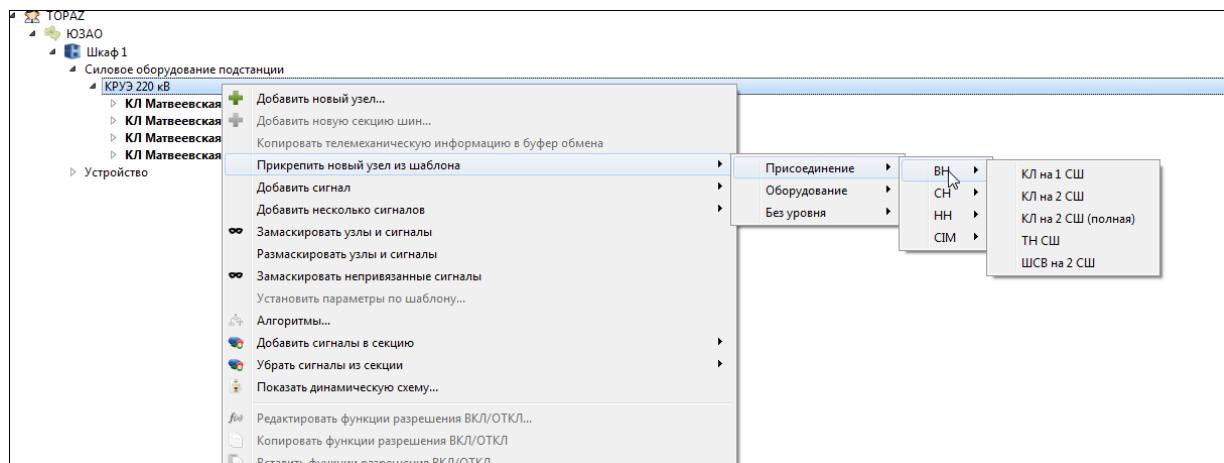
TOPAZ
ЮЗАО
Шкаф 1
Силовое оборудование подстанции
КРУЭ 220 кВ
КЛ Матвеевская
КЛ Матвеевская
КЛ Матвеевская
КЛ Матвеевская
Устройство

Добавить новый узел...
Добавить новую секцию шин...
Копировать телемеханическую информацию в буфер обмена
Прикрепить новый узел из шаблона
Добавить сигнал
Добавить несколько сигналов
Замаскировать узлы и сигналы
Размаскировать узлы и сигналы
Замаскировать непривязанные сигналы
Установить параметры по шаблону...
Алгоритмы...
Добавить сигналы в секцию
Убрать сигналы из секции
Показать динамическую схему...
Редактировать функции разрешения ВКЛ/ОТКЛ...
Копировать функции разрешения ВКЛ/ОТКЛ
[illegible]

Присоединение
Оборудование
Без уровня

ВН
СН
НН
CIM

КЛ на 1 СШ
КЛ на 2 СШ
КЛ на 2 СШ (полная)
ТН СШ
ШСВ на 2 СШ